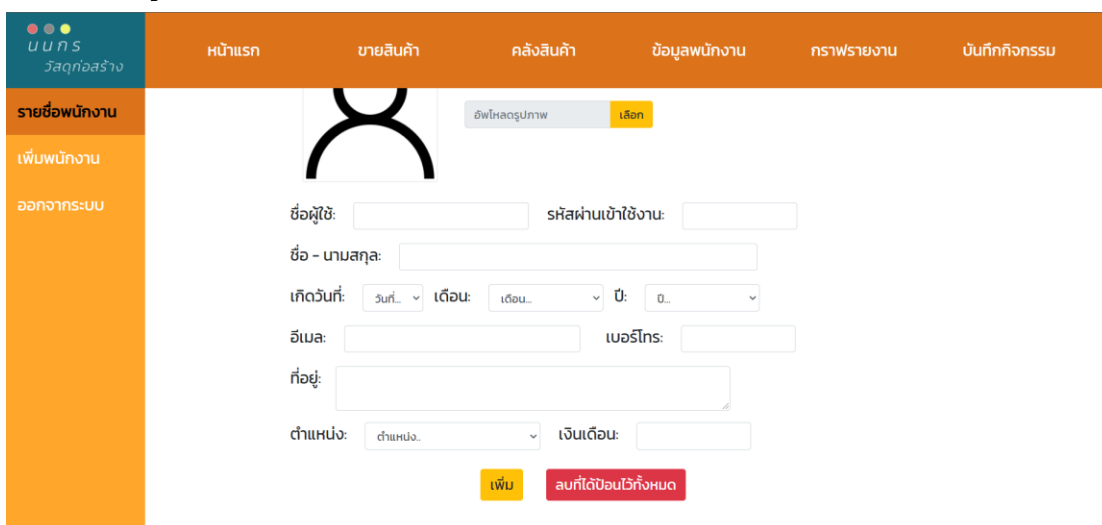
นนทร
วัสดุก่อสร้าง

หน้าแรก ขายสินค้า คลังสินค้า ข้อมูลพนักงาน กราฟรายงาน บันทึกกิจกรรม

รายชื่อพนักงาน
เพิ่มพนักงาน
ออกจากระบบ

อัพโหลดรูปภาพ เลือก

ชื่อผู้ใช้: รหัสผ่านเข้าใช้งาน:

ชื่อ - นามสกุล:

เกิดวันที่: วันที่... เดือน: เดือน... ปี: ปี...

อีเมล: เบอร์โทร:

ที่อยู่:

ตำแหน่ง: ตำแหน่ง.. เงินเดือน:

เพิ่ม ลบที่ได้ป้อนไว้ทั้งหมด